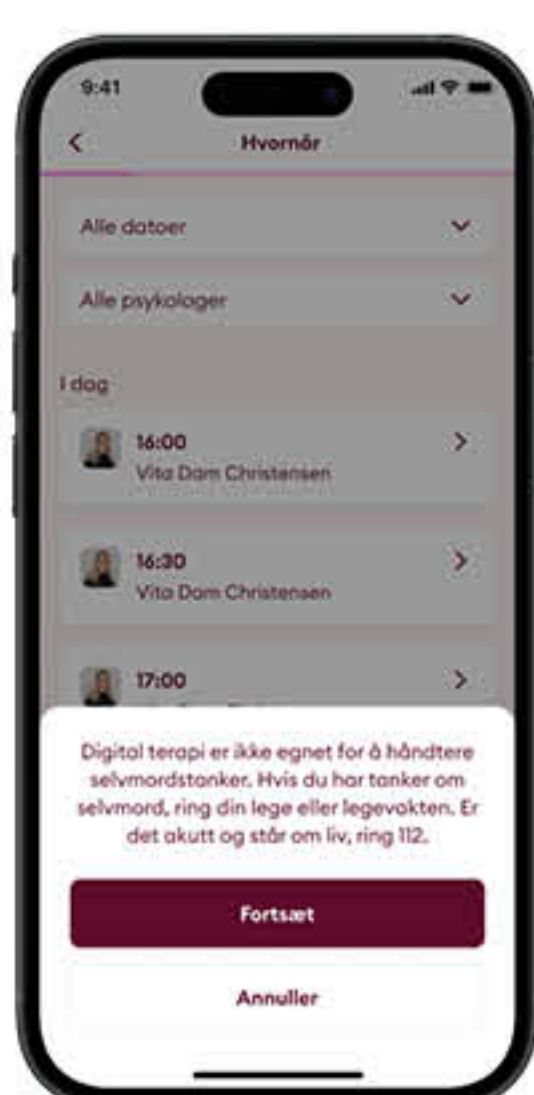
9:41

<

Hvornår

Alle datoer

Alle psykologer

I dag

16:00
Vita Dam Christensen

16:30
Vita Dam Christensen

17:00

Digital terapi er ikke egnet for å håndtere selvmordstanker. Hvis du har tanker om selvmord, ring din lege eller legevakten. Er det akutt og står om liv, ring 112.

Fortsæt

Annuller